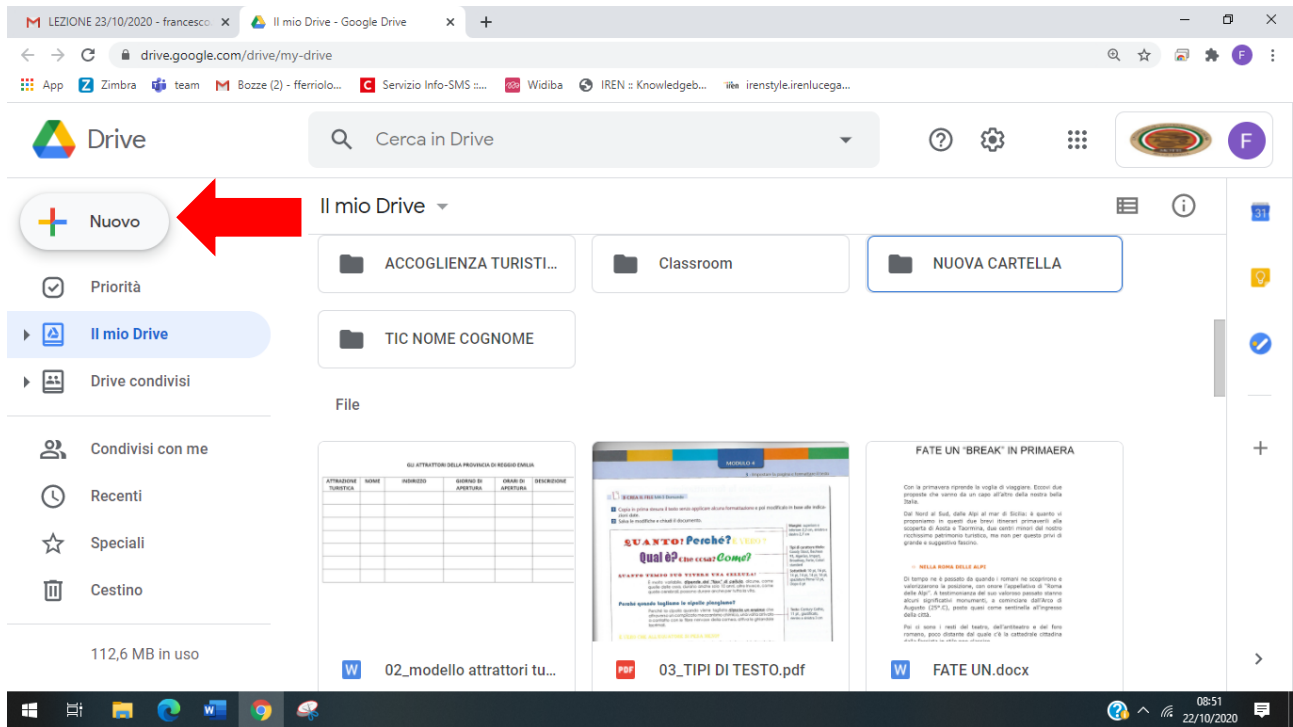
LEZIONE 23/10/2020 - francesco ×
Il mio Drive - Google Drive ×
+

drive.google.com/drive/my-drive

App
Zimbra
team
Bozze (2) - fferriolo...
Servizio Info-SMS ::...
Widiba
IREN :: Knowledgeb...
irenstyle.irenlucega...

Drive

Cerca in Drive

F

Nuovo

Priorità

Il mio Drive

Drive condivisi

Condivisi con me

Recenti

Speciali

Cestino

112,6 MB in uso

Il mio Drive

ACCOGLIENZA TURISTI...

Classroom

NUOVA CARTELLA

TIC NOME COGNOME

File

GLI ATTRATTORI DELLA PROVINCIA DI REGGIO EMILIA

| ATTRAZIONE TURISTICA | NOME | INDIRIZZO | GIORNO DI APERTURA | ORARI DI APERTURA | DESCRIZIONE |
|---|---|---|---|---|---|

MODULO 4

QUANTO? Perché? Quale? Quai è? Che cosa? Come?

FATE UN "BREAK" IN PRIMAERA

02_modello attrattori tu...

03_TIPI DI TESTO.pdf

FATE UN.docx

31

08:51
22/10/2020